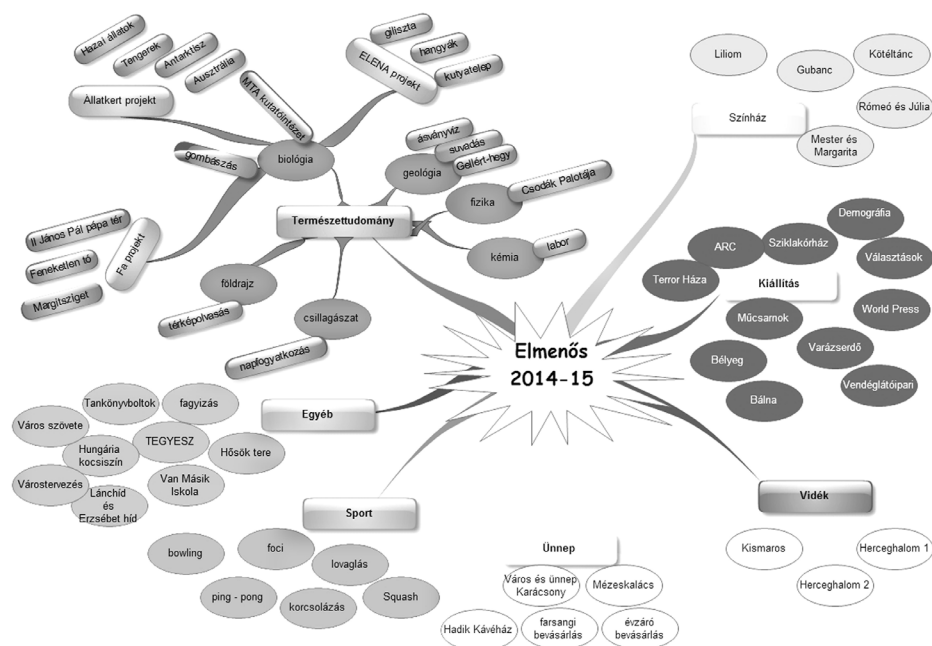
Elmenős
2014-15

Természettudomány

biológia

MTA kutatóintézet

Állatkert projekt

Hazai állatok

Tengerek

Antarktisz

Ausztrália

ELENA projekt

giliszta

hangyák

kutyatelep

gombászás

Fa projekt

II János Pál pápa tér

Feneketlen tó

Margitsziget

geológia

ásványvíz

suvadás

Gellért-hegy

fizika

Csodák Palotája

kémia

labor

földrajz

térképolvasás

csillagászat

napfogyatkozás

Színház

Liliom

Gubanc

Kötéltánc

Rómeó és Júlia

Mester és Margarita

Kiállítás

ARC

Sziklakórház

Demográfia

Választások

Terror Háza

World Press

Műcsarnok

Varázserdő

Bélyeg

Vendéglátóipari

Bálna

Egyéb

Tankönyvboltok

fagyizás

Város szövete

Hungária kocsiszín

TEGYESZ

Hősök tere

Várostervezés

Lánchíd és Erzsébet híd

Van Másik Iskola

Sport

bowling

foci

lovaglás

ping - pong

korcsolázás

Squash

Ünnep

Város és ünnep Karácsony

Mézeskalács

Hadik Kávéház

farsangi bevásárlás

évzáró bevásárlás

Vidék

Kismaros

Herceghalom 1

Herceghalom 2